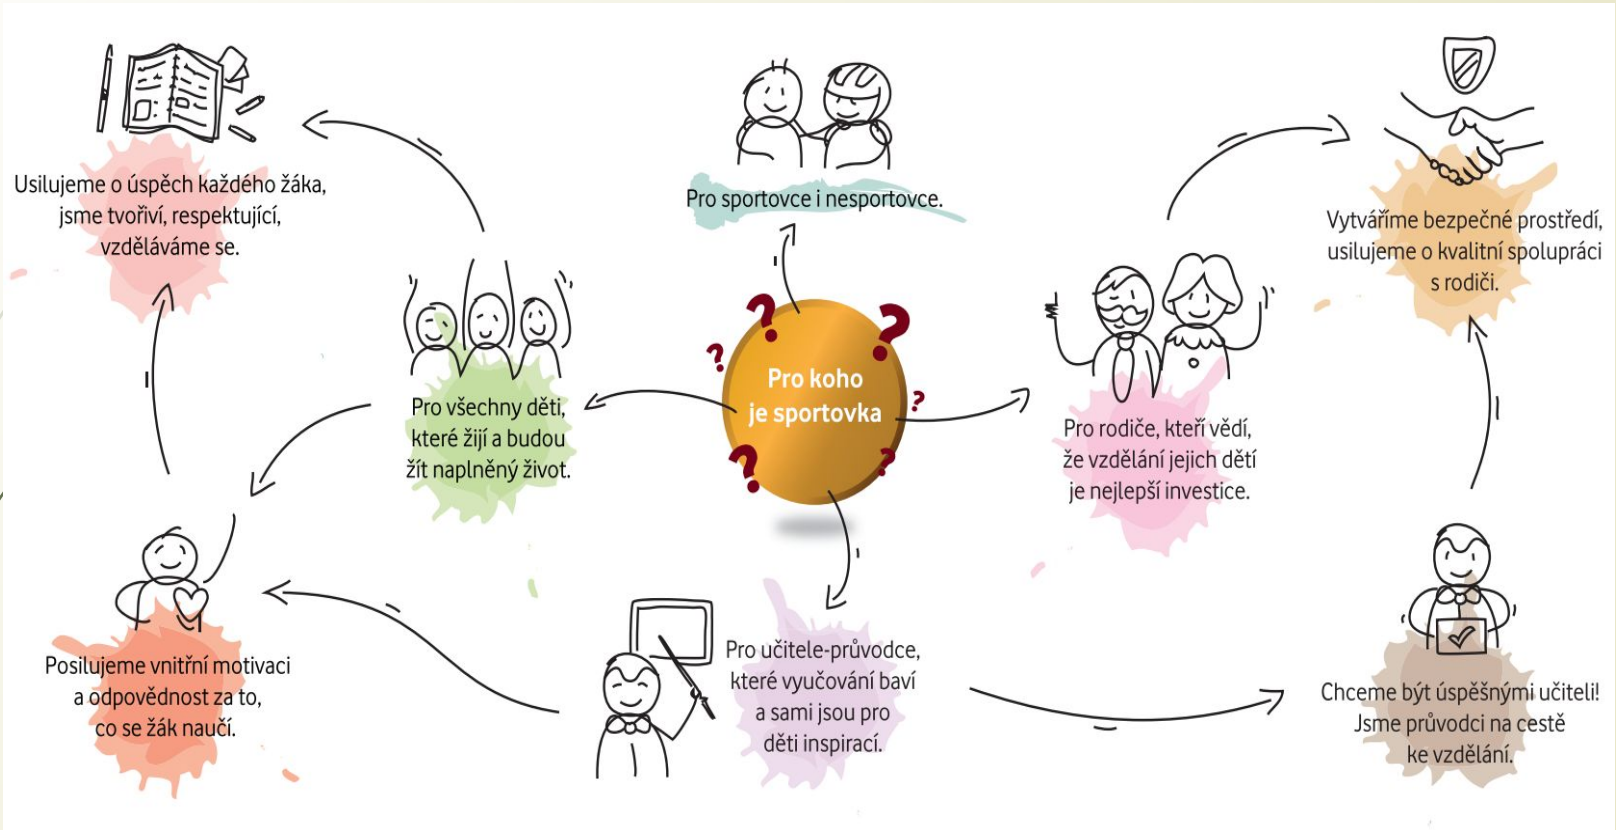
Usilujeme o úspěch každého žáka, jsme tvořiví, respektující, vzděláváme se.

Pro sportovce i nesportovce.

Vytváříme bezpečné prostředí, usilujeme o kvalitní spolupráci s rodiči.

Pro všechny děti, které žijí a budou žít naplněný život.

Pro koho je sportovka

Pro rodiče, kteří vědí, že vzdělání jejich dětí je nejlepší investice.

Posilujeme vnitřní motivaci a odpovědnost za to, co se žák naučí.

Pro učitele-průvodce, které vyučování baví a sami jsou pro děti inspirací.

Chceme být úspěšnými učiteli! Jsme průvodci na cestě ke vzdělání.